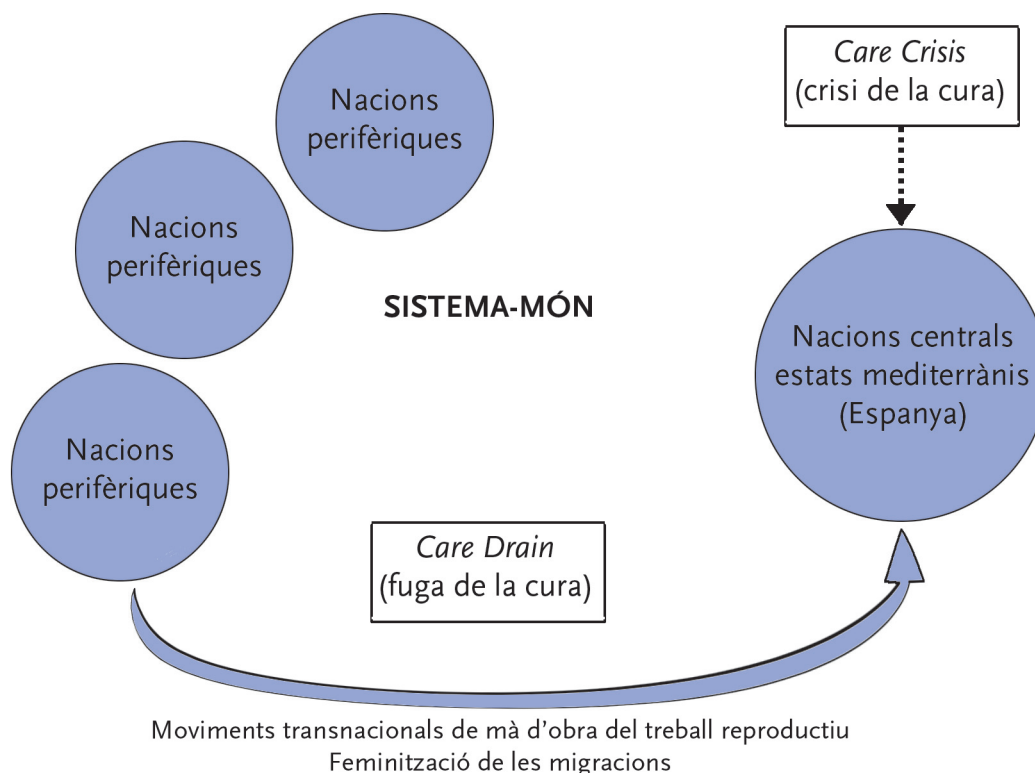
Nacions perifèriques

Nacions perifèriques

Nacions perifèriques

SISTEMA-MÓN

Care Crisis
(crisi de la cura)

Nacions centrals estats mediterrànis (Espanya)

Care Drain
(fuga de la cura)

Moviments transnacionals de mà d'obra del treball reproductiu
Feminització de les migracions